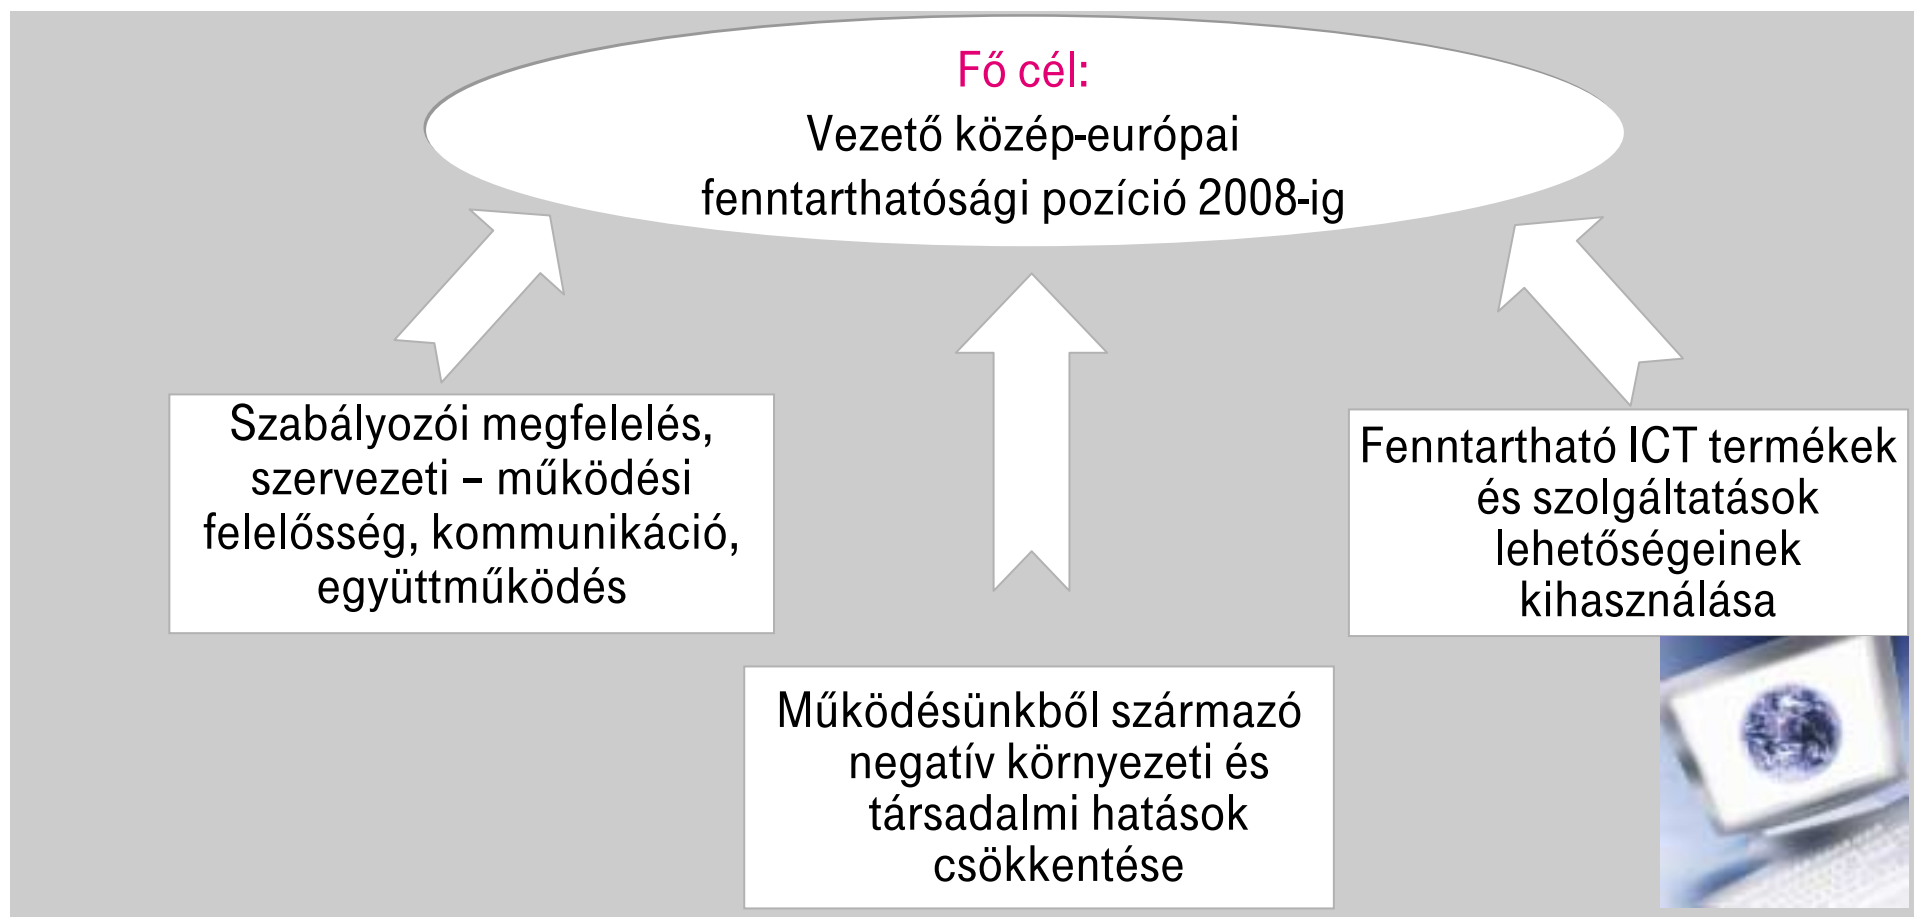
Fő cél:
Vezető közép-európai fenntarthatósági pozíció 2008-ig

Szabályozói megfelelés, szervezeti – működési felelősség, kommunikáció, együttműködés

Működésünkből származó negatív környezeti és társadalmi hatások csökkentése

Fenntartható ICT termékek és szolgáltatások lehetőségeinek kihasználása